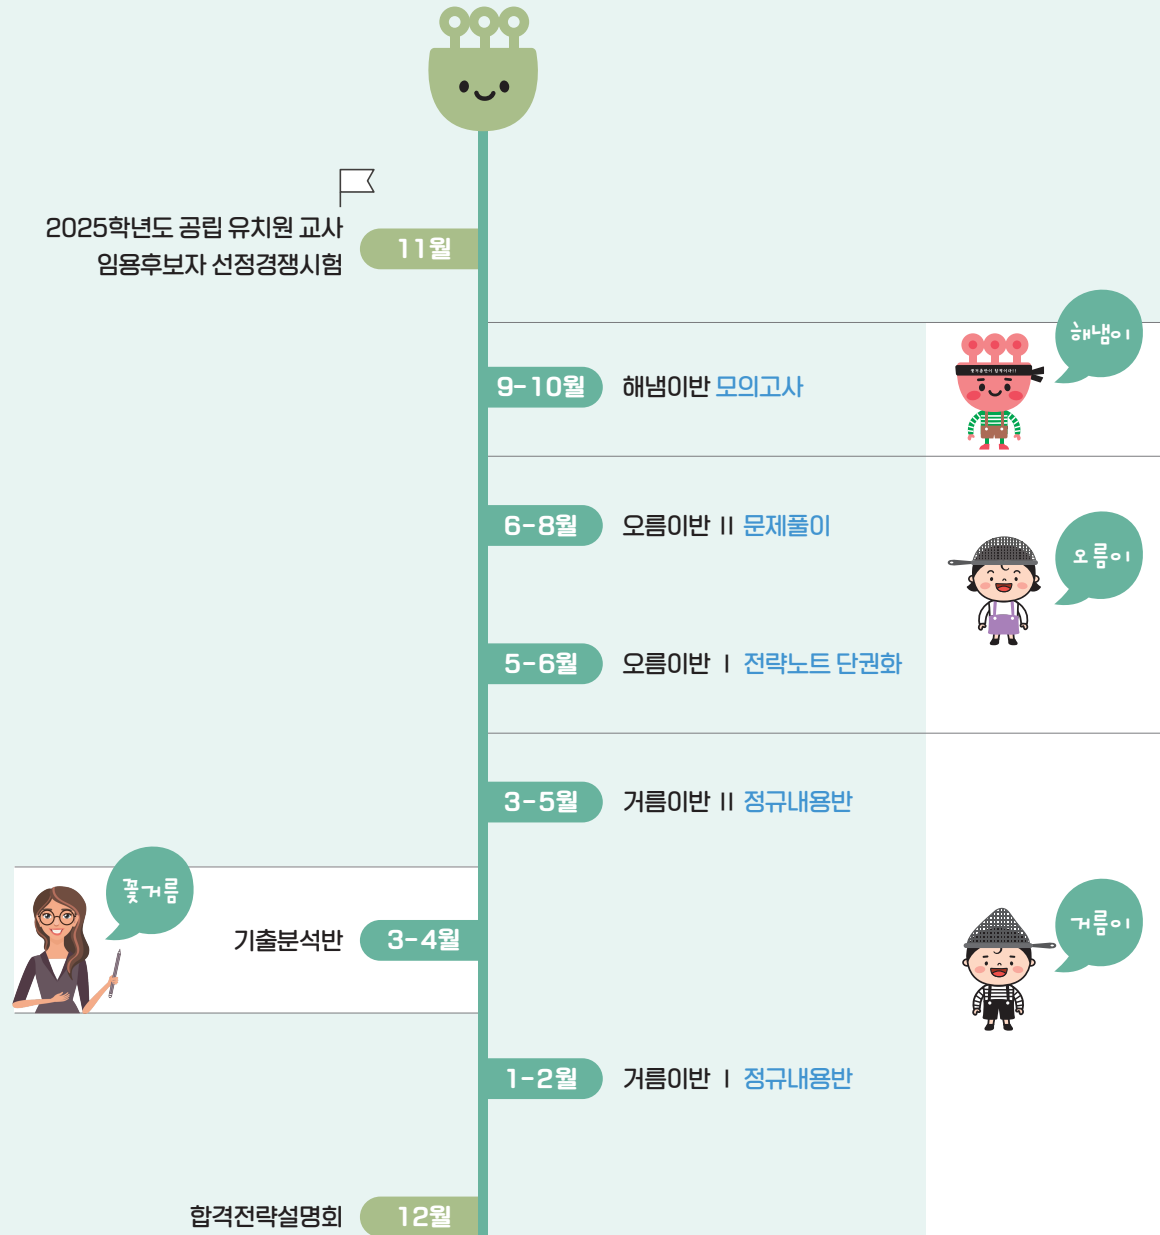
2025학년도 공립 유치원 교사 임용후보자 선정경쟁시험

11월

해냄이

9-10월 해냄이반 모의고사

6-8월 오름이반 II 문제풀이

오름이

5-6월 오름이반 I 전략노트 단권화

3-5월 거름이반 II 정규내용반

꽃거름

기출분석반 3-4월

거름이

1-2월 거름이반 I 정규내용반

합격전략설명회 12월